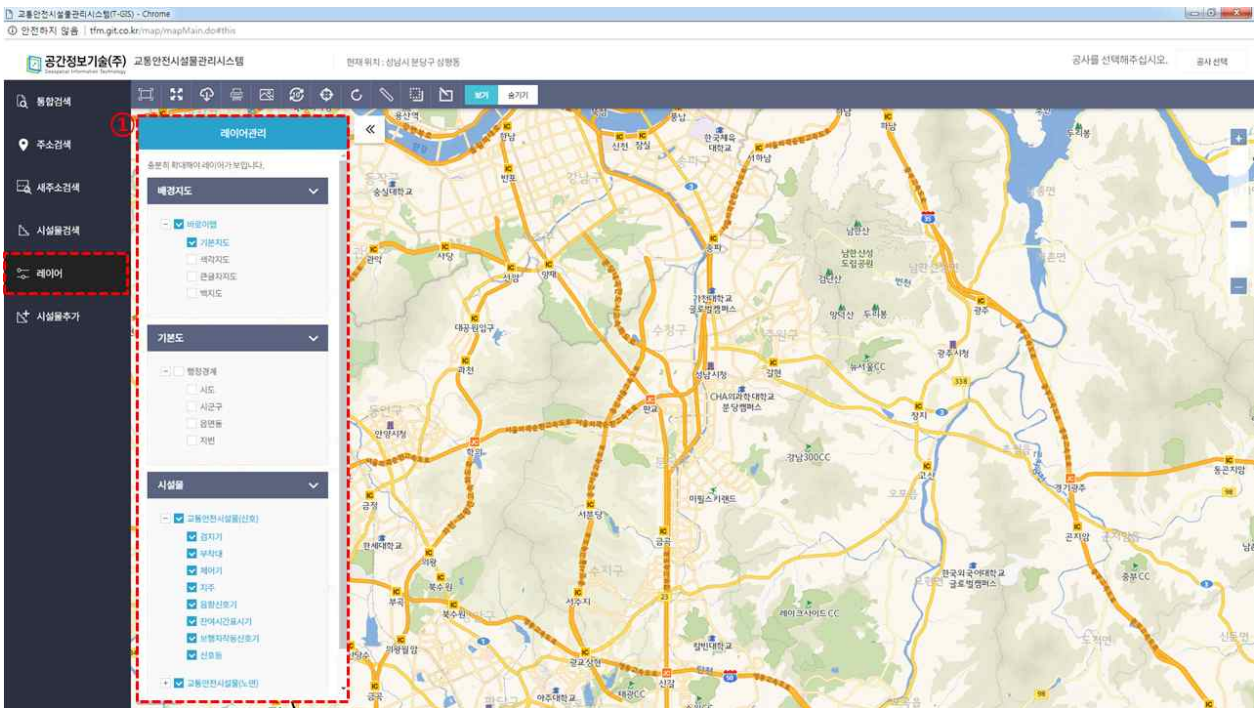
교통안전시설물관리시스템(T-GIS) - Chrome
안전하지 않음 | tfm.git.co.kr/map/mapMain.do#this

공간정보기술(주) Geospatial Information Technology 교통안전시설물관리시스템
현재 위치 : 성남시 분당구 삼평동
공사를 선택해주십시오. 공사 선택

통합검색
주소검색
새주소검색
시설물검색
레이어
시설물추가

보기 숨기기

①
레이어관리
충분히 확대해야 레이어가 보입니다.

배경지도
바로이맵
기본지도
색각지도
큰글자지도
백지도

기본도
행정경계
시도
시군구
읍면동
지번

시설물
교통안전시설물(신호)
검지기
부착대
제어기
지주
점멸신호기
잔여시간표시기
보행자작동신호기
신호등
교통안전시설물(노면)

숭실대학교 한국체육대학교 신천 잠실 송파 가천대학교 글로벌캠퍼스 남한산성도립공원 대공원입구 과천 성남시청 CHA의과대학교 분당캠퍼스 광주시청 안양시청 학의 판교 남서울CC 경기광주 곤지암 서현 이매 미금 정자 수지구 한국외국어대학교 글로벌캠퍼스 레이크사이드CC 광교중앙 신갈 아주대학교 의왕 북수원 부곡 곤지암 중부CC 강남구 수정구 중원구 하남 광주 경강선 오포 관악 사당 양재 수서 선릉 아이스카운드 수원 동원 경기광주